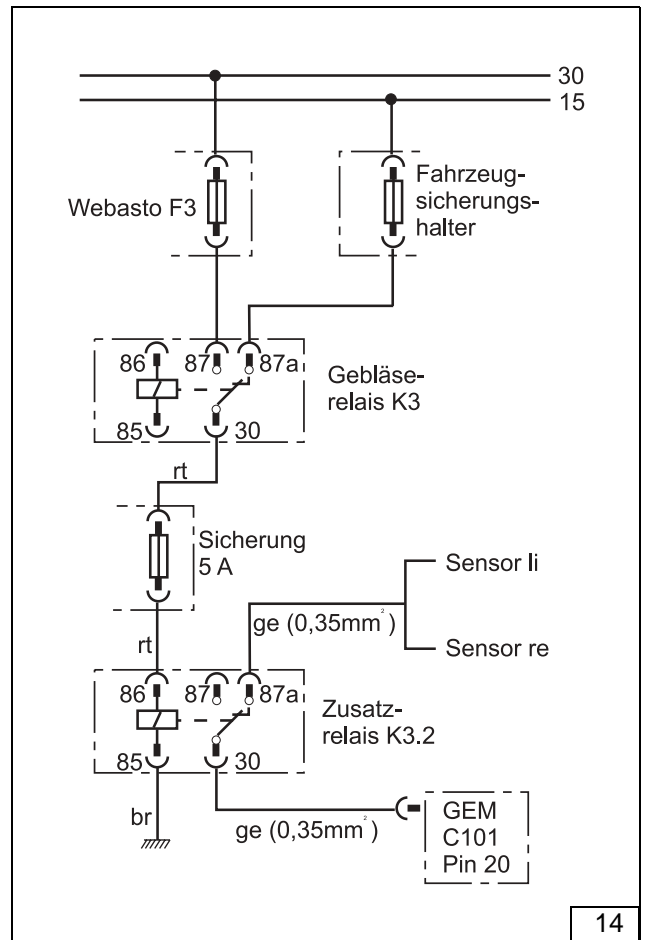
30
15

Webasto F3

Fahrzeugsicherungshalter

86
87
87a
85
30

Gebläserelais K3

rt

Sicherung 5 A

Sensor li

ge (0,35mm$^2$)

Sensor re

rt

86
87
87a
85
30

Zusatzrelais K3.2

br

ge (0,35mm$^2$)

GEM
C101
Pin 20

14